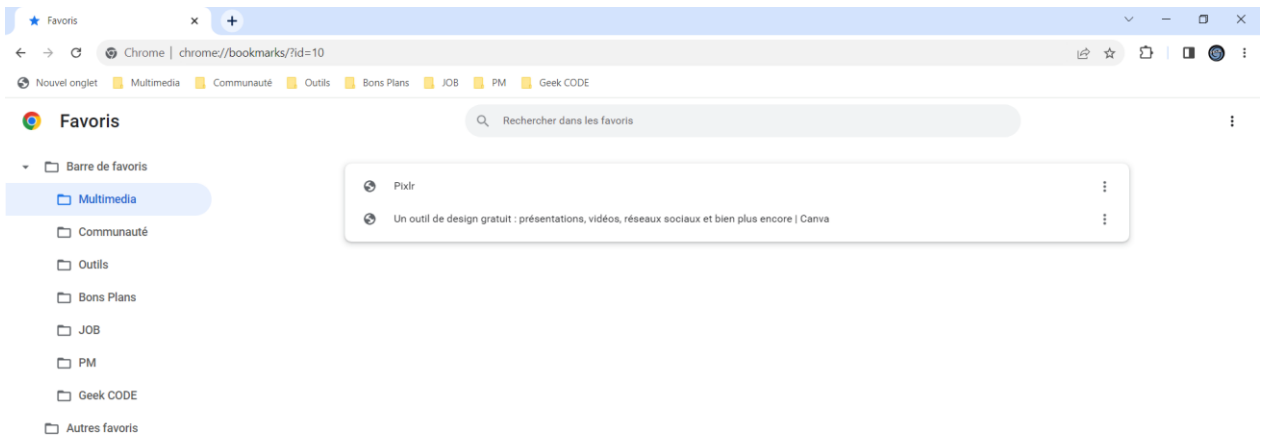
Favoris

Chrome | chrome://bookmarks/?id=10

Nouvel onglet Multimedia Communauté Outils Bons Plans JOB PM Geek CODE

Favoris

Rechercher dans les favoris

Barre de favoris
Multimedia
Communauté
Outils
Bons Plans
JOB
PM
Geek CODE
Autres favoris

Pixlr
Un outil de design gratuit : présentations, vidéos, réseaux sociaux et bien plus encore | Canva